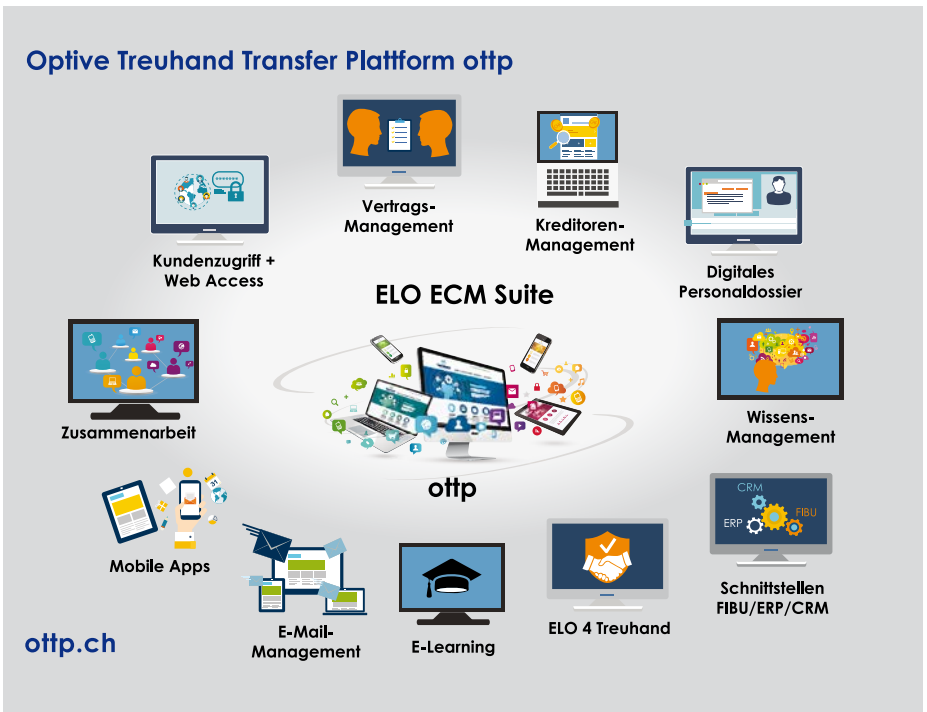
Optive Treuhand Transfer Plattform ottp

Vertrags-Management

Kreditoren-Management

Kundenzugriff + Web Access

Digitales Personaldossier

ELO ECM Suite

Zusammenarbeit

Wissens-Management

ottp

CRM

ERP

FIBU

Mobile Apps

Schnittstellen FIBU/ERP/CRM

ELO 4 Treuhand

E-Learning

E-Mail-Management

ottp.ch